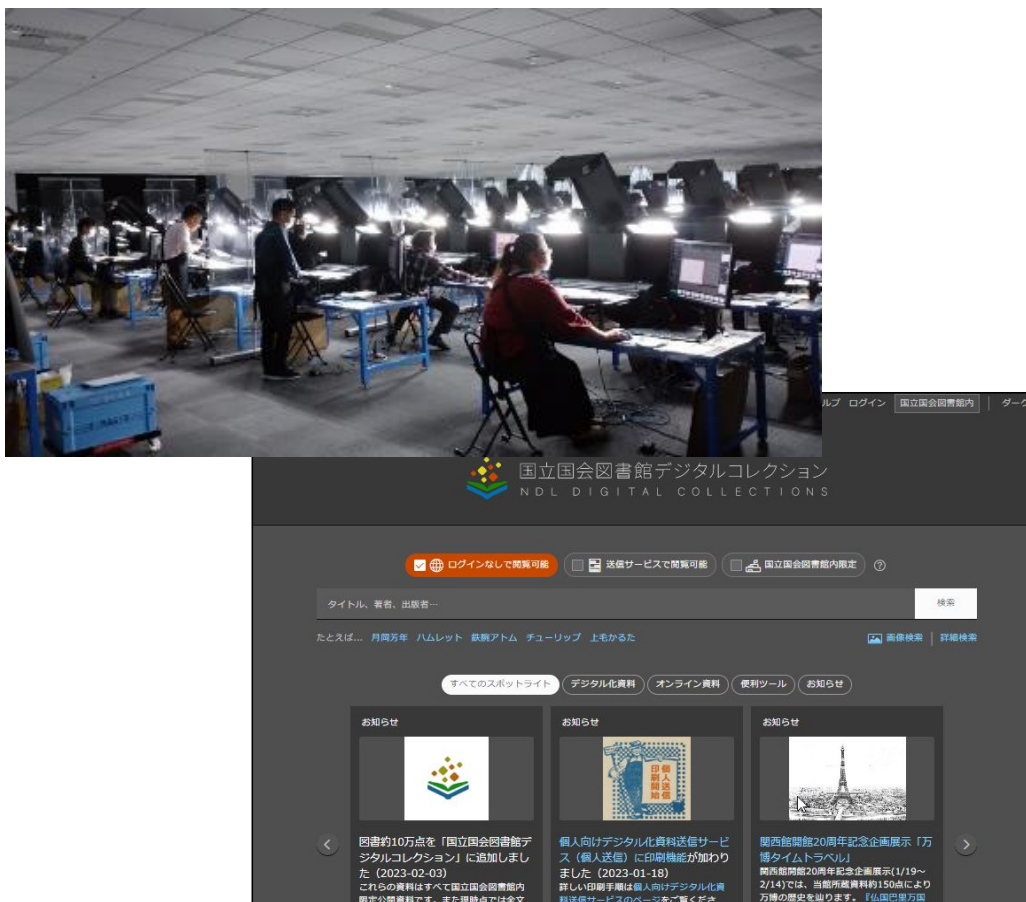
ルプ ログイン 国立国会図書館内 | ダーク

国立国会図書館デジタルコレクション
NDL DIGITAL COLLECTIONS

ログインなしで閲覧可能 送信サービスで閲覧可能 国立国会図書館内限定 ?

タイトル、著者、出版者… 検索

たとえば… 月間万年 ハムレット 鉄腕アトム チューリップ 上毛かるた

画像検索 | 詳細検索

すべてのスポットライト デジタル化資料 オンライン資料 便利ツール お知らせ

お知らせ

図書約10万点を「国立国会図書館デジタルコレクション」に追加しました（2023-02-03）
これらの資料はすべて国立国会図書館内限定公開資料です。また現時点では全文 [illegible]

お知らせ

個人向けデジタル化資料送信サービス（個人送信）に印刷機能が加わりました（2023-01-18）
詳しい印刷手順は個人向けデジタル化資料送信サービスのページをご覧くださ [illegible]

個人送信 印刷開始

お知らせ

関西館開館20周年記念企画展示「万博タイムトラベル」
関西館開館20周年記念企画展示(1/19～2/14)では、当館所蔵資料約150点により万博の歴史を辿ります。『仏国巴里万国 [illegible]